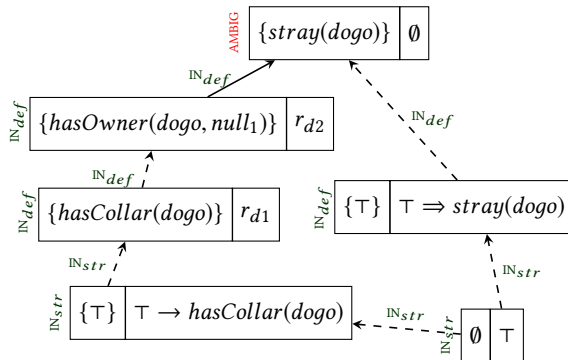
AMBIG $\{stray(dogo)\}$ | $\emptyset$

$\text{IN}_{def}$

$\text{IN}_{def}$ $\{hasOwner(dogo, null_1)\}$ | $r_{d2}$

$\text{IN}_{def}$

$\text{IN}_{def}$

$\text{IN}_{def}$ $\{hasCollar(dogo)\}$ | $r_{d1}$

$\text{IN}_{def}$ $\{\top\}$ | $\top \Rightarrow stray(dogo)$

$\text{IN}_{str}$

$\text{IN}_{str}$

$\text{IN}_{str}$ $\{\top\}$ | $\top \rightarrow hasCollar(dogo)$

$\text{IN}_{str}$

$\text{IN}_{str}$ $\emptyset$ | $\top$